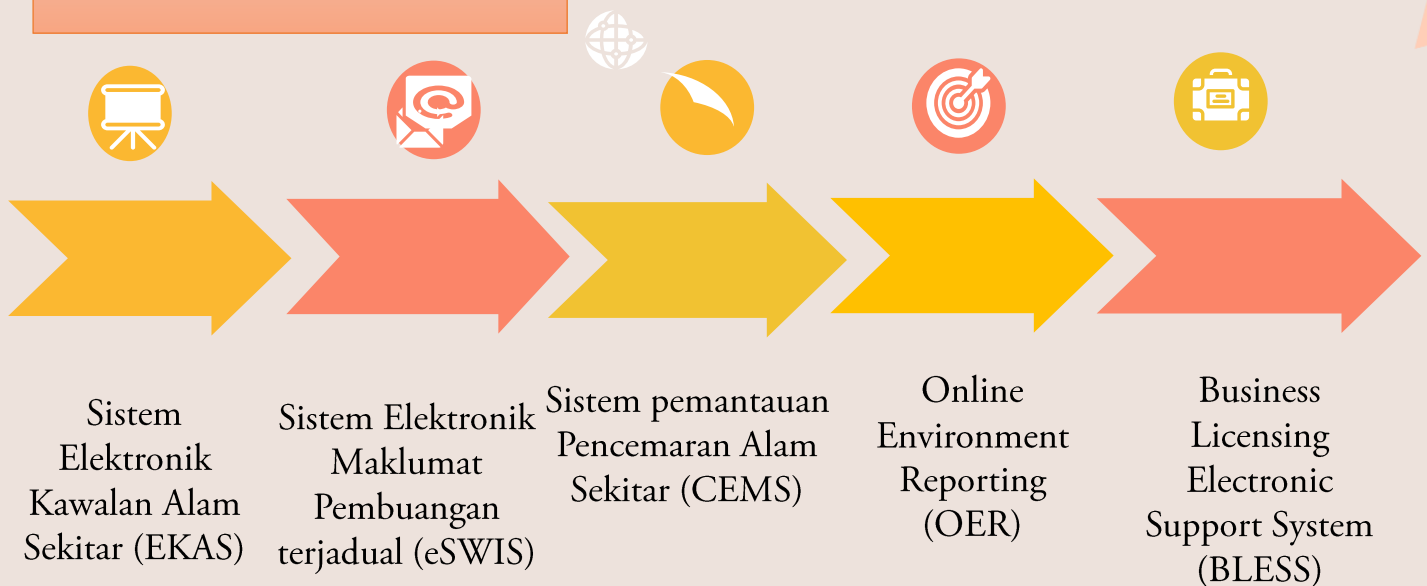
Sistem Elektronik Kawalan Alam Sekitar (EKAS)

Sistem Elektronik Maklumat Pembuangan terjadual (eSWIS)

Sistem pemantauan Pencemaran Alam Sekitar (CEMS)

Online Environment Reporting (OER)

Business Licensing Electronic Support System (BLESS)